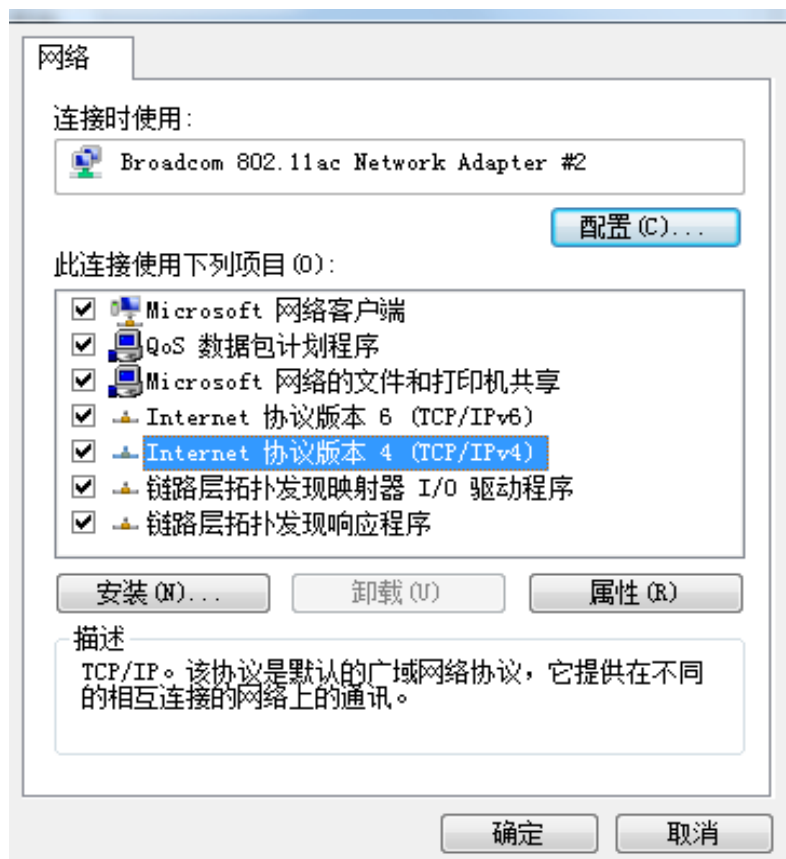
网络

连接时使用:

Broadcom 802.11ac Network Adapter #2

配置(C)...

此连接使用下列项目(O):

Microsoft 网络客户端
QoS 数据包计划程序
Microsoft 网络的文件和打印机共享
Internet 协议版本 6 (TCP/IPv6)
Internet 协议版本 4 (TCP/IPv4)
链路层拓扑发现映射器 I/O 驱动程序
链路层拓扑发现响应程序

安装(N)... 卸载(U) 属性(R)

描述

TCP/IP。该协议是默认的广域网络协议,它提供在不同的相互连接的网络上的通讯。

确定 取消